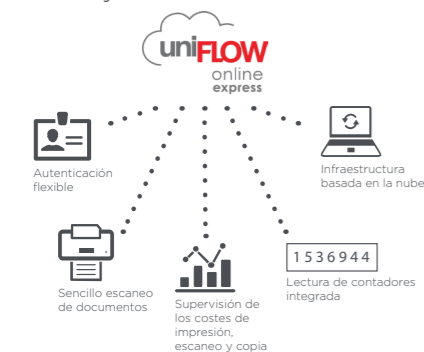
uniFLOW
online
express

Autenticación flexible

Infraestructura basada en la nube

1536944

Sencillo escaneo de documentos

Supervisión de los costes de impresión, escaneo y copia

Lectura de contadores integrada